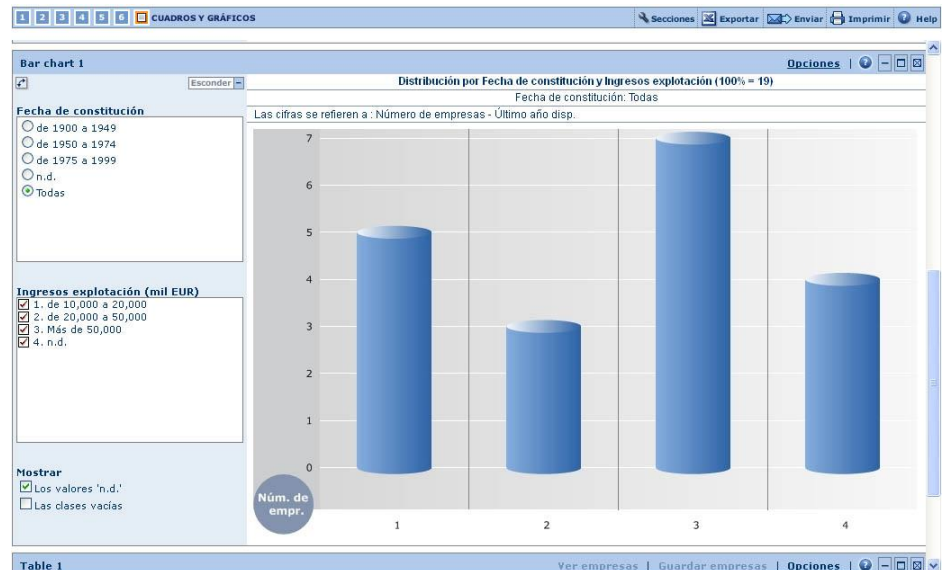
1 2 3 4 5 6 CUADROS Y GRÁFICOS

Secciones Exportar Enviar Imprimir Help

Bar chart 1

Opciones

Esconder

Fecha de constitución

de 1900 a 1949
de 1950 a 1974
de 1975 a 1999
n.d.
Todas

Ingresos explotación (mil EUR)

1. de 10,000 a 20,000
2. de 20,000 a 50,000
3. Más de 50,000
4. n.d.

Mostrar

Los valores 'n.d.'
Las clases vacías

Distribución por Fecha de constitución y Ingresos explotación (100% = 19)

Fecha de constitución: Todas

Las cifras se refieren a : Número de empresas - Último año disp.

7
6
5
4
3
2
1
0

Núm. de empr.

1 2 3 4

Table 1

Ver empresas | Guardar empresas | Opciones